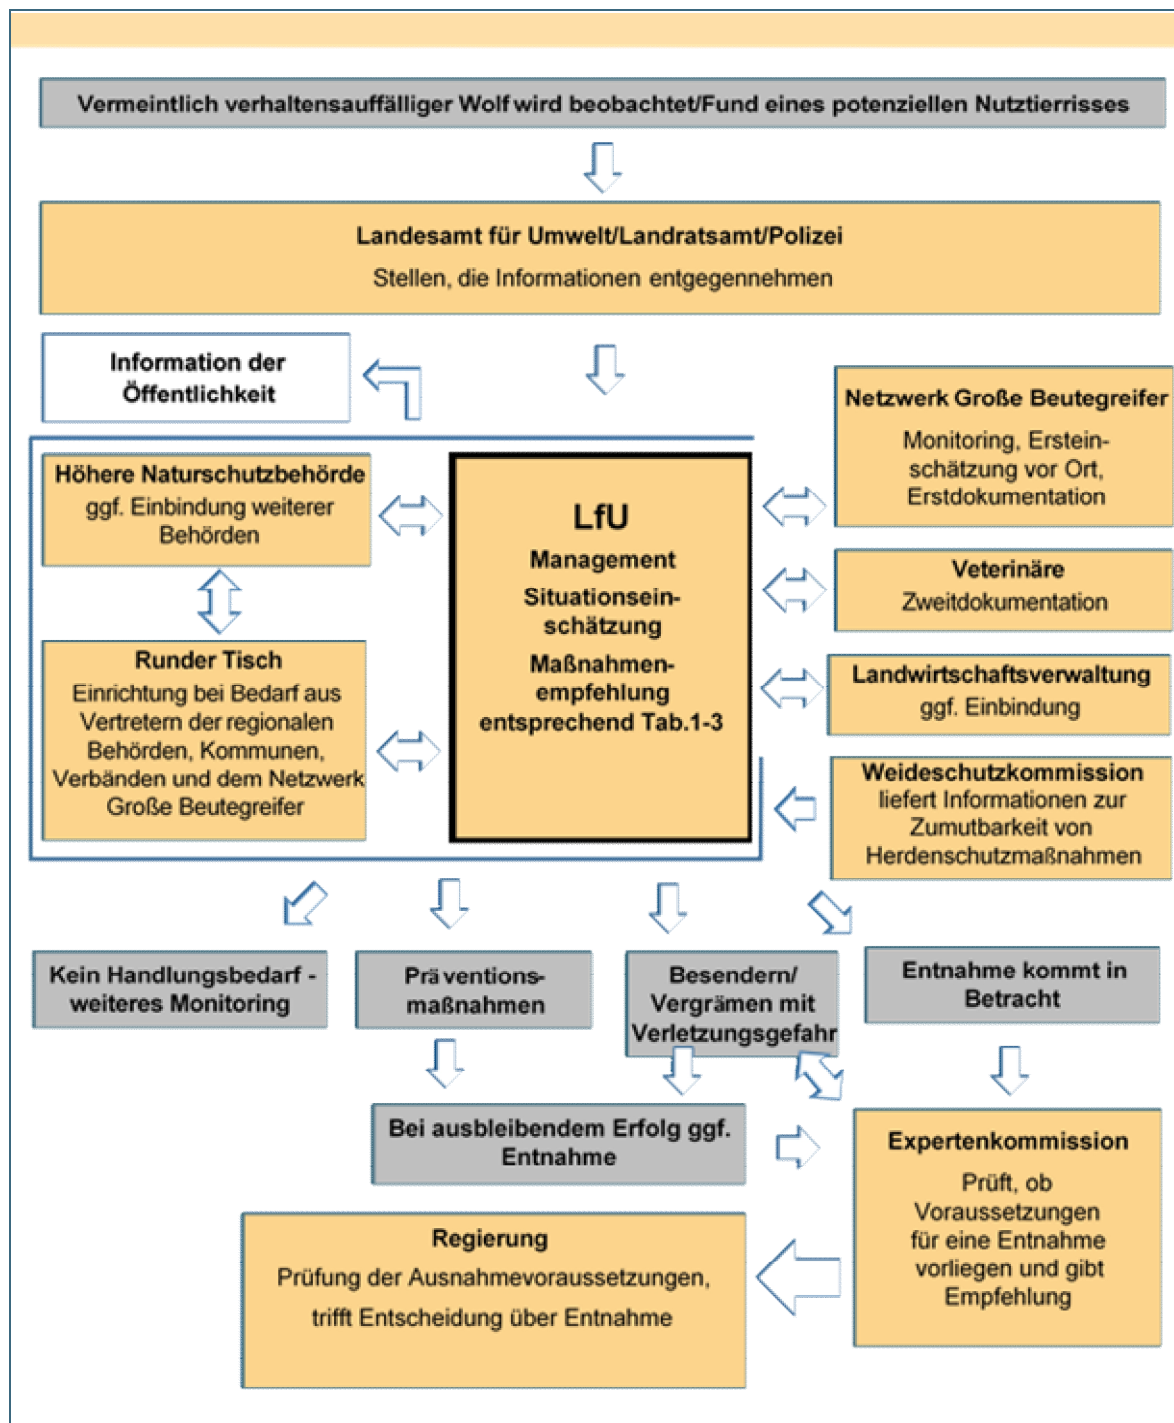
Vermeintlich verhaltensauffälliger Wolf wird beobachtet/Fund eines potenziellen Nutztierrisses

Landesamt für Umwelt/Landratsamt/Polizei
Stellen, die Informationen entgegennehmen

Information der Öffentlichkeit

Netzwerk Große Beutegreifer
Monitoring, Ersteinschätzung vor Ort, Erstdokumentation

Höhere Naturschutzbehörde
ggf. Einbindung weiterer Behörden

LfU
Management
Situationseinschätzung
Maßnahmenempfehlung entsprechend Tab.1-3

Veterinäre
Zweitdokumentation

Runder Tisch
Einrichtung bei Bedarf aus Vertretern der regionalen Behörden, Kommunen, Verbänden und dem Netzwerk Große Beutegreifer

Landwirtschaftsverwaltung
ggf. Einbindung

Weideschutzkommission
liefert Informationen zur Zumutbarkeit von Herdenschutzmaßnahmen

Kein Handlungsbedarf - weiteres Monitoring

Präventionsmaßnahmen

Besendern/ Vergrämen mit Verletzungsgefahr

Entnahme kommt in Betracht

Bei ausbleibendem Erfolg ggf. Entnahme

Expertenkommission
Prüft, ob Voraussetzungen für eine Entnahme vorliegen und gibt Empfehlung

Regierung
Prüfung der Ausnahmevoraussetzungen, trifft Entscheidung über Entnahme